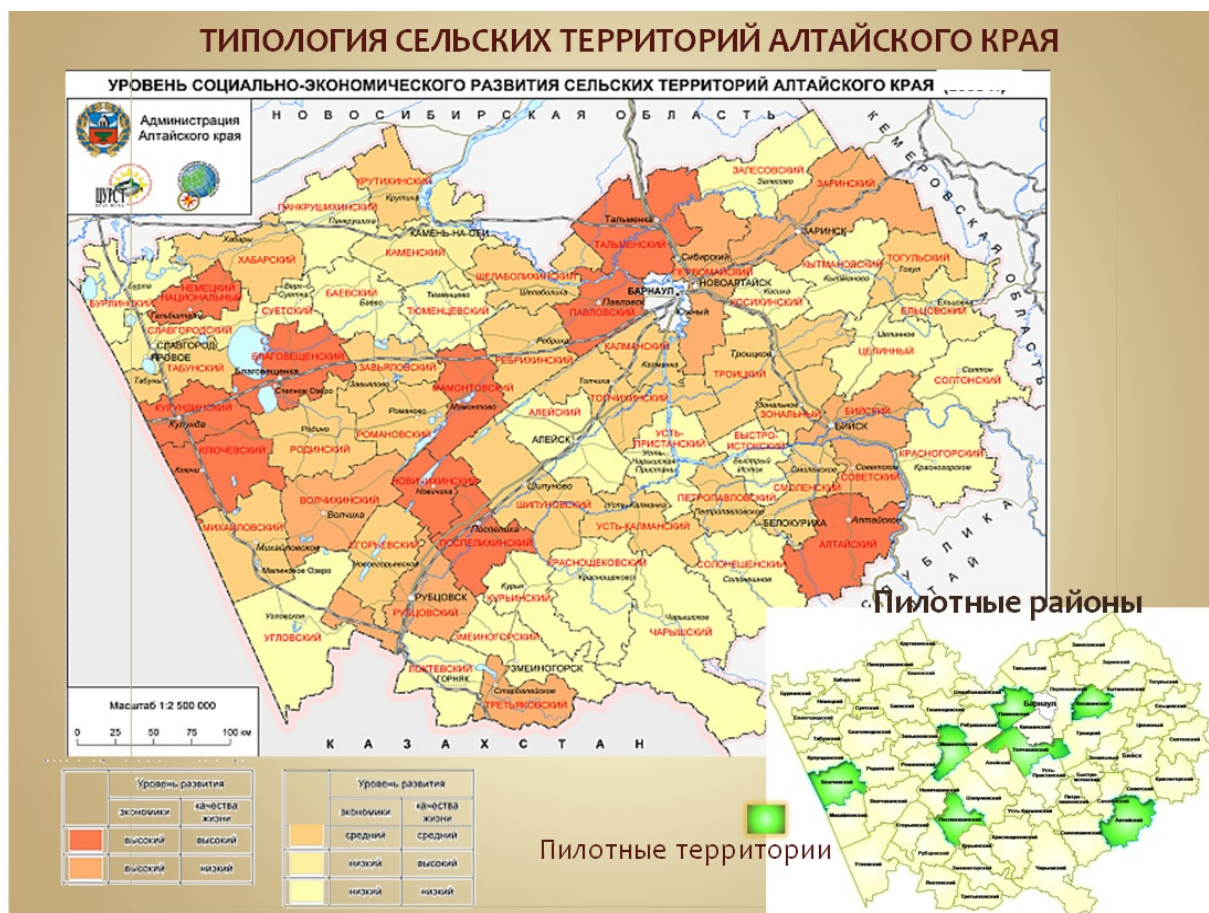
ТИПОЛОГИЯ СЕЛЬСКИХ ТЕРРИТОРИЙ АЛТАЙСКОГО КРАЯ

УРОВЕНЬ СОЦИАЛЬНО-ЭКОНОМИЧЕСКОГО РАЗВИТИЯ СЕЛЬСКИХ ТЕРРИТОРИЙ АЛТАЙСКОГО КРАЯ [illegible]

Администрация Алтайского края

Н О В О С И Б И Р С К А Я О Б Л А С Т Ь

К Е М Е Р О В С К А Я О Б Л А С Т Ь

КРУТИХИНСКИЙ
Крутиха
ПАНКРУШИХИНСКИЙ
Панкрушиха
ЗАЛЕСОВСКИЙ
Залесово
ЗАРИНСКИЙ
ЗАРИНСК
Тальменка
ТАЛЬМЕНСКИЙ
КАМЕНЬ-НА-ОБИ
КАМЕНСКИЙ
ХАБАРСКИЙ
Хабары
Сибирский
ПЕРВОМАЙСКИЙ
НОВОАЛТАЙСК
ТОГУЛЬСКИЙ
Тогул
ЕЛЬЦОВСКИЙ
ЦЕЛИННЫЙ
СОЛТОНСКИЙ
КЫТМАНОВСКИЙ
ШЕЛАБОЛИХИНСКИЙ
НЕМЕЦКИЙ НАЦИОНАЛЬНЫЙ
БУРЛИНСКИЙ
БАЕВСКИЙ
ТЮМЕНЦЕВСКИЙ
БАРНАУЛ
КОСИХИНСКИЙ
СУЕТСКИЙ
СЛАВГОРОДСКИЙ
СЛАВГОРОД
ЯРОВОЕ
ТАБУНСКИЙ
БЛАГОВЕЩЕНСКИЙ
Благовещенка
ЗАВЬЯЛОВСКИЙ
РЕБРИХИНСКИЙ
ПАВЛОВСКИЙ
КАЛМАНСКИЙ
ТРОИЦКИЙ
МАМОНТОВСКИЙ
ТОПЧИХИНСКИЙ
КУЛУНДИНСКИЙ
Кулунда
АЛЕЙСКИЙ
АЛЕЙСК
ЗОНАЛЬНЫЙ
БИЙСКИЙ
БИЙСК
КРАСНОГОРСКИЙ
Красногорское
РОМАНОВСКИЙ
УСТЬ-ПРИСТАНСКИЙ
БЫСТРОИСТОКСКИЙ
СОВЕТСКИЙ
СМОЛЕНСКИЙ
КЛЮЧЕВСКИЙ
РОДИНСКИЙ
НОВИЧИХИНСКИЙ
Новичиха
ШИПУНОВСКИЙ
ПЕТРОПАВЛОВСКИЙ
ВОЛЧИХИНСКИЙ
Волчиха
БЕЛОКУРИХА
АЛТАЙСКИЙ
МИХАЙЛОВСКИЙ
ЕГОРЬЕВСКИЙ
ПОСПЕЛИХИНСКИЙ
УСТЬ-КАЛМАНСКИЙ
КРАСНОЩЕКОВСКИЙ
СОЛОНЕШЕНСКИЙ
РУБЦОВСК
РУБЦОВСКИЙ
КУРЬИНСКИЙ
ЧАРЫШСКИЙ
УГЛОВСКИЙ
ЗМЕИНОГОРСКИЙ
ЗМЕИНОГОРСК
ЛОКТЕВСКИЙ
Горняк
ТРЕТЬЯКОВСКИЙ
Р Е С П У Б Л И К А

Масштаб 1:2 500 000
0 25 50 75 100 км

К А З А Х С Т А Н

Пилотные районы

| | Уровень развития | |
|---|---|---|
| | экономики | качества жизни |
| | высокий | высокий |
| | высокий | низкий |

| | Уровень развития | |
|---|---|---|
| | экономики | качества жизни |
| | средний | средний |
| | низкий | высокий |
| | низкий | низкий |

Пилотные территории